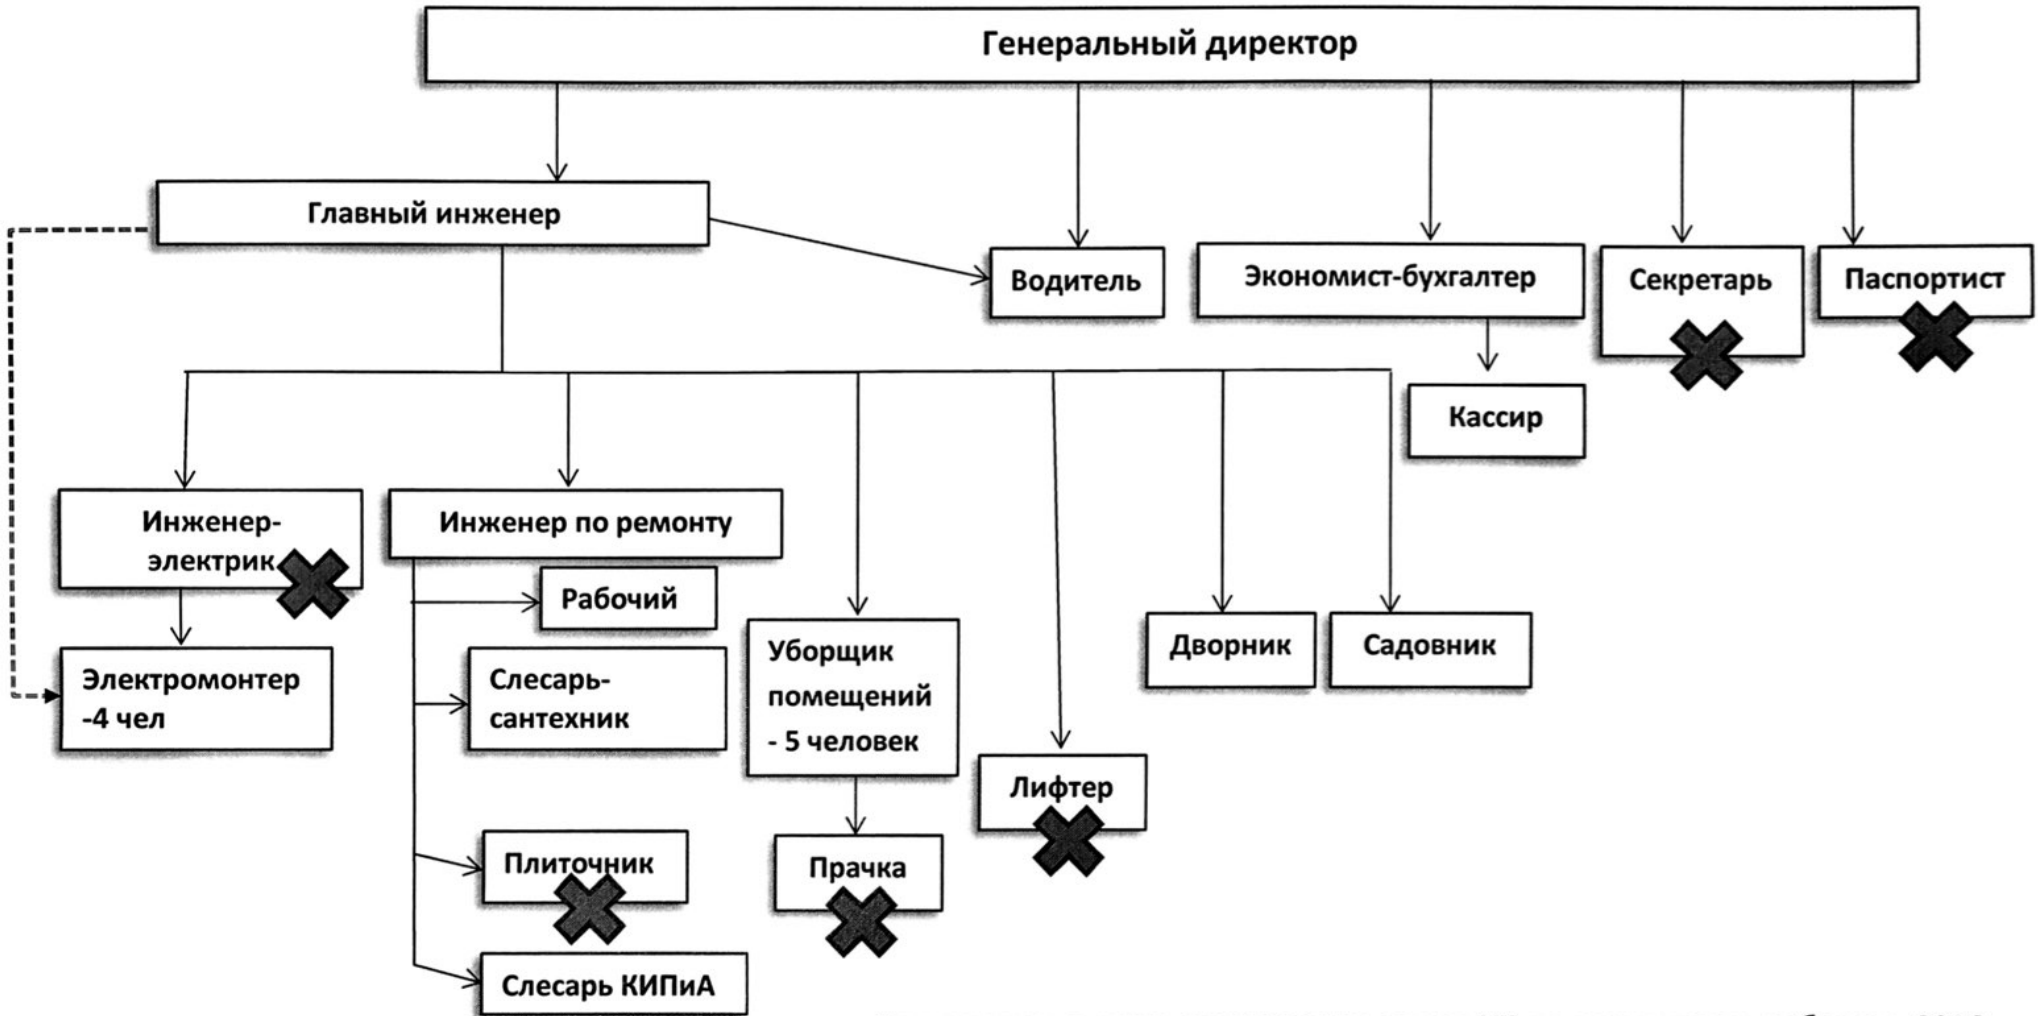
Генеральный директор

Главный инженер

Водитель

Экономист-бухгалтер

Секретарь

Паспортист

Кассир

Инженер-электрик

Инженер по ремонту

Рабочий

Электромонтер -4 чел

Слесарь-сантехник

Уборщик помещений - 5 человек

Дворник

Садовник

Лифтер

Плиточник

Прачка

Слесарь КИПиА